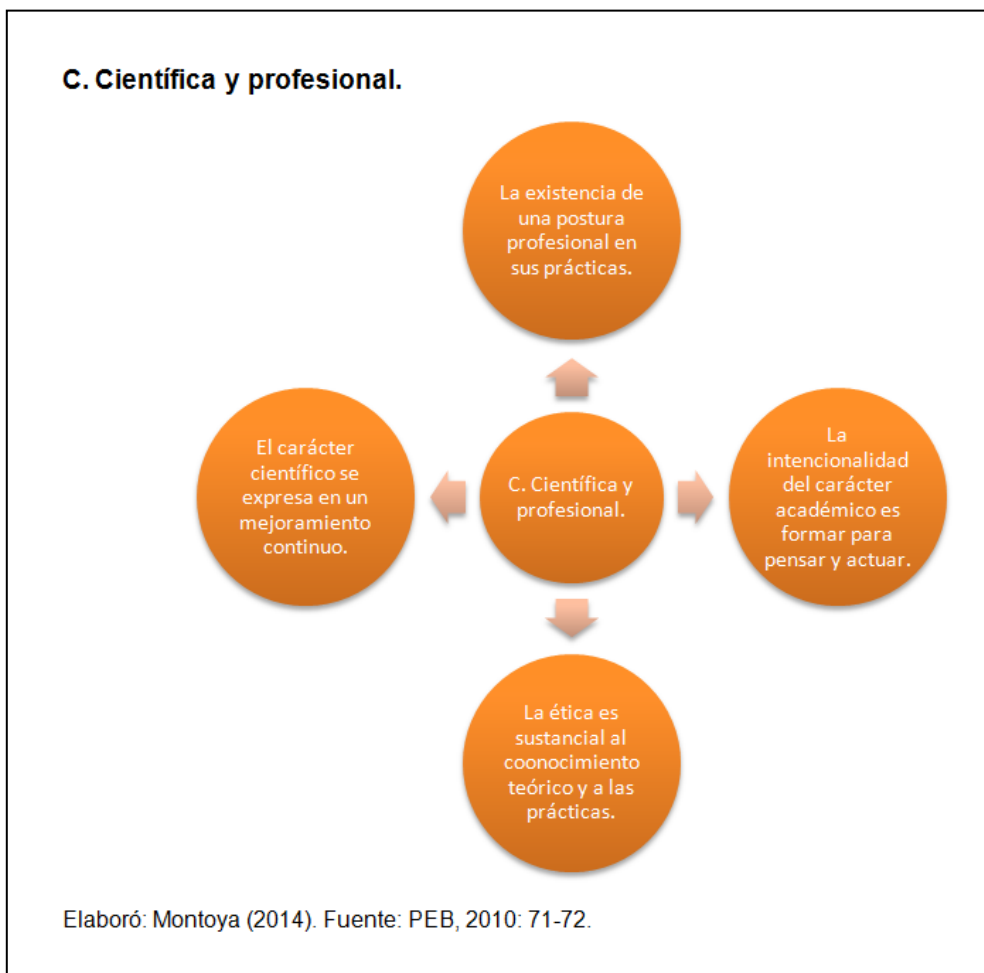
C. Científica y profesional.

La existencia de una postura profesional en sus prácticas.

El carácter científico se expresa en un mejoramiento continuo.

C. Científica y profesional.

La intencionalidad del carácter académico es formar para pensar y actuar.

La ética es sustancial al coonocimiento teórico y a las prácticas.

Elaboró: Montoya (2014). Fuente: PEB, 2010: 71-72.